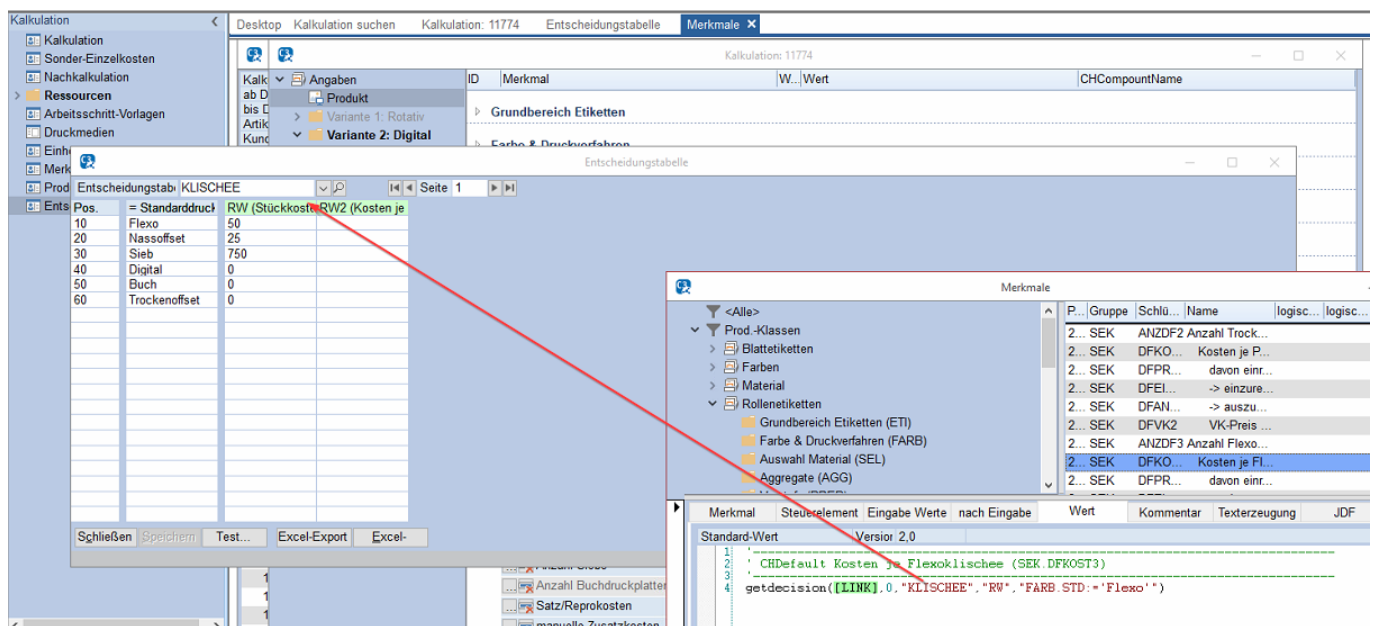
Kalkulation
Kalkulation
Sonder-Einzelkosten
Nachkalkulation
Ressourcen
Arbeitsschritt-Vorlagen
Druckmedien
Einh
Merk
Prod
Ents

Desktop Kalkulation suchen Kalkulation: 11774 Entscheidungstabelle Merkmale ✕

Kalkulation: 11774

Kalk ab D bis D Artik Kund

Angaben
Produkt
Variante 1: Rotativ
Variante 2: Digital

| ID | Merkmal | W... | Wert | CHCompountName |
|---|---|---|---|---|

Grundbereich Etiketten
Farbe & Druckverfahren

Entscheidungstabelle

Entscheidungstab KLISCHEE Seite 1

| Pos. | = Standarddruck | RW (Stückkost | RW2 (Kosten je |
|---|---|---|---|
| 10 | Flexo | 50 | |
| 20 | Nassoffset | 25 | |
| 30 | Sieb | 750 | |
| 40 | Digital | 0 | |
| 50 | Buch | 0 | |
| 60 | Trockenoffset | 0 | |

Schließen Speichern Test... Excel-Export Excel-

Anzahl Buchdruckplatten
Satz/Reprokosten
manuelle Zusatzkosten

Merkmale

<Alle>
Prod.-Klassen
Blattetiketten
Farben
Material
Rollenetiketten
Grundbereich Etiketten (ETI)
Farbe & Druckverfahren (FARB)
Auswahl Material (SEL)
Aggregate (AGG)

| P... | Gruppe | Schlü... | Name | logisc... | logisc... |
|---|---|---|---|---|---|
| 2... | SEK | ANZDF2 | Anzahl Trock... | | |
| 2... | SEK | DFKO... | Kosten je P... | | |
| 2... | SEK | DFPR... | davon einr... | | |
| 2... | SEK | DFEI... | -> einzure... | | |
| 2... | SEK | DFAN... | -> auszu... | | |
| 2... | SEK | DFVK2 | VK-Preis ... | | |
| 2... | SEK | ANZDF3 | Anzahl Flexo... | | |
| 2... | SEK | DFKO... | Kosten je Fl... | | |
| 2... | SEK | DFPR... | davon einr... | | |

Merkmal Steuerelement Eingabe Werte nach Eingabe Wert Kommentar Texterzeugung JDF

Standard-Wert Version 2,0

1 '-----------------------------------------------------------
2 ' CHDefault Kosten je Flexoklischee (SEK.DFKOST3)
3 '-----------------------------------------------------------
4 getdecision([LINK],0,"KLISCHEE","RW","FARB.STD:='Flexo'")